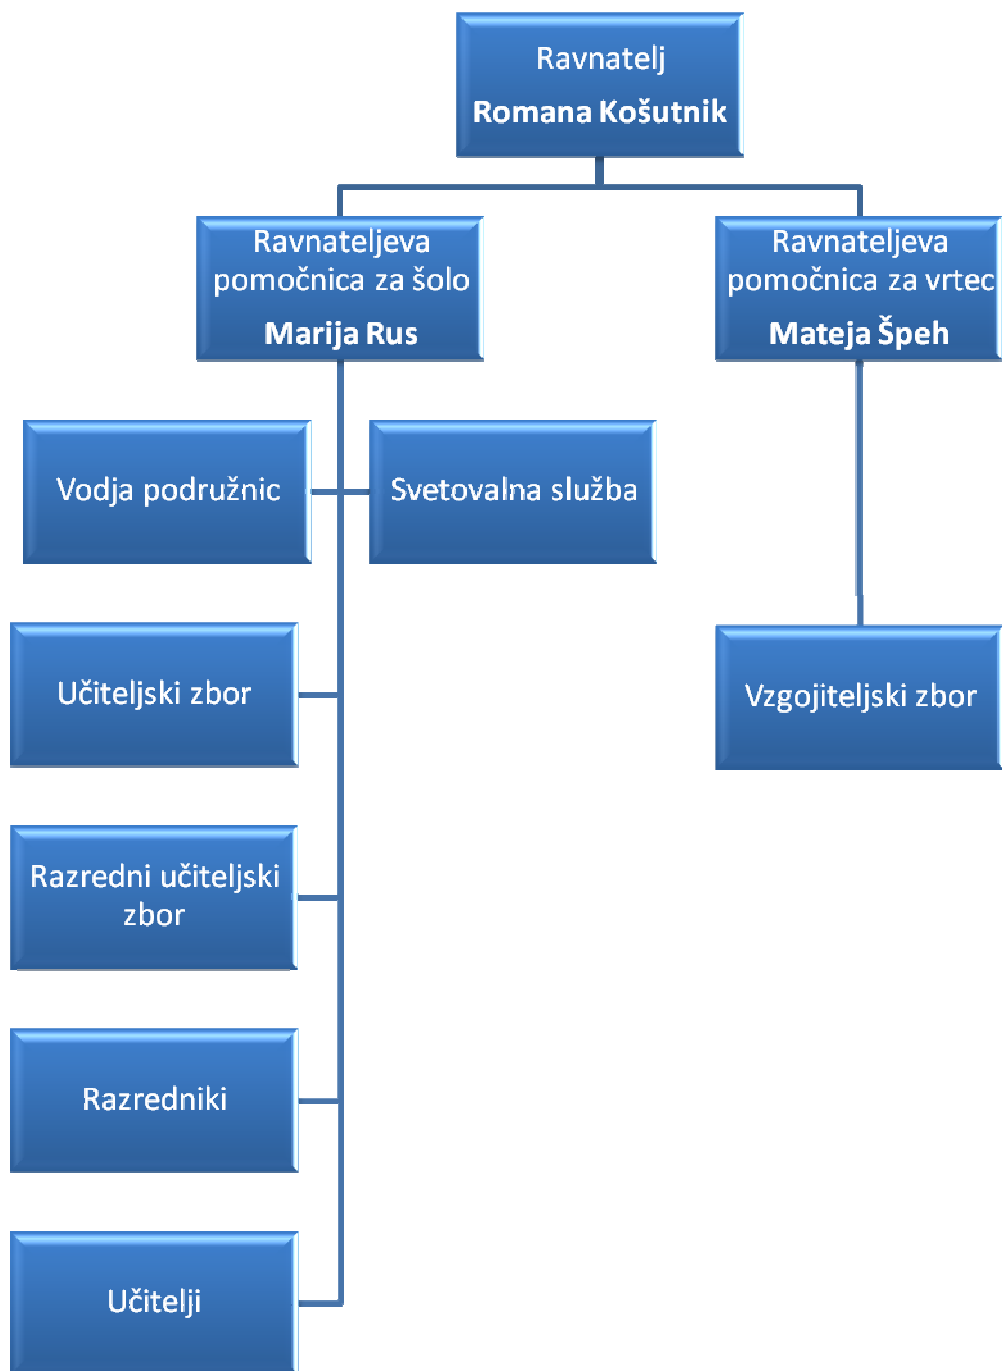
Ravnatelj
**Romana Košutnik**

Ravnateljeva pomočnica za šolo
**Marija Rus**

Ravnateljeva pomočnica za vrtec
**Mateja Špeh**

Vodja podružnic

Svetovalna služba

Učiteljski zbor

Razredni učiteljski zbor

Razredniki

Učitelji

Vzgojiteljski zbor